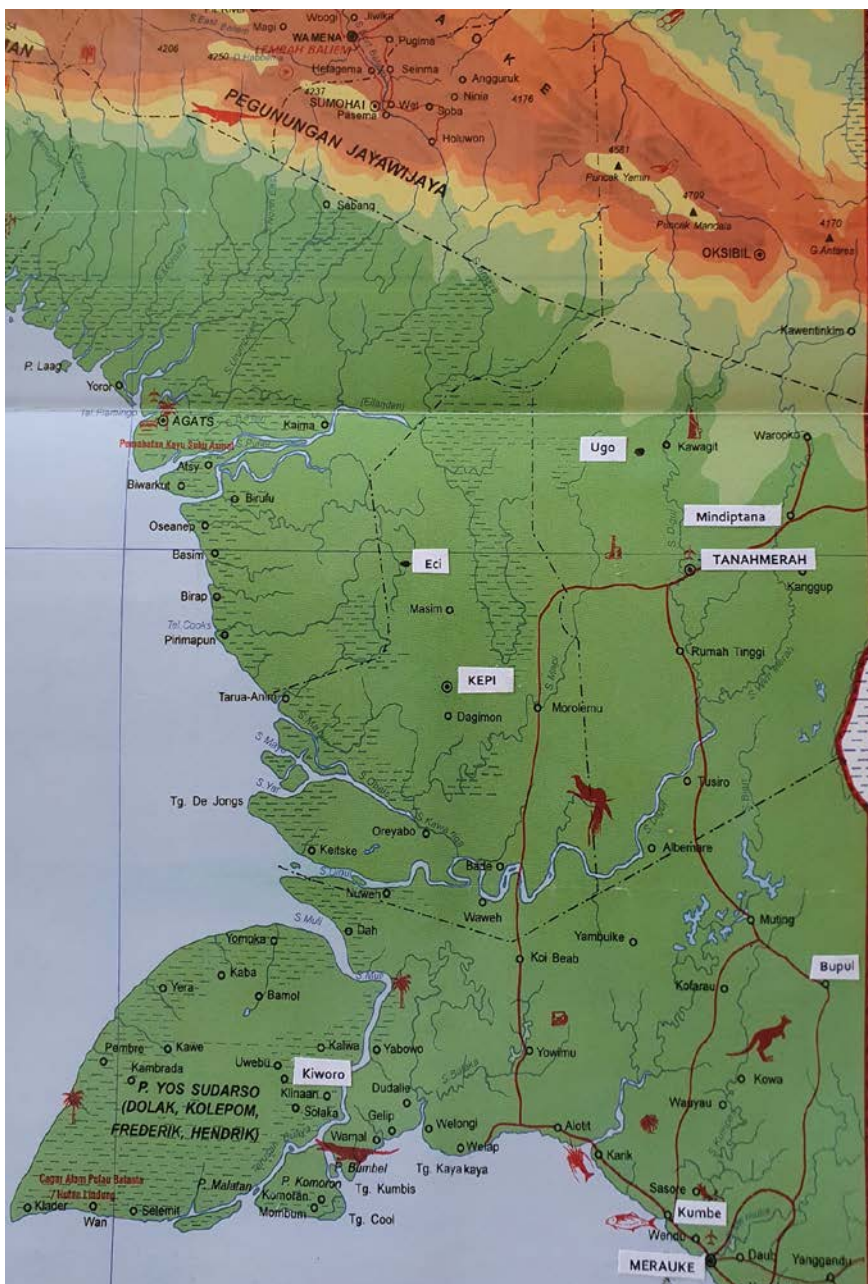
AN
Magi
Wogi
Jiwika
WAMENA
Pugima
4206
4250 D. Habema
LEMBAH BALIEM
Hetagema
Seinma
Angguruk
4237
SUMOHAI
Wai
Ninia
Soba
4176
Pasema
Holuwon
A
K
O
K
E
PEGUNUNGAN JAYAWIJAYA
4581
Puncak Yamin
4700
Puncak Mandala
4170
G. Antares
OKSIBIL
Sabang
Kawentinkim
P. Laag
Yoror
AGATS
Tel. Flamingo
Kaima
Penebatan Kayu Suku Asmat
Atsy
Biwarkur
Birulu
Oseanep
Basim
Birap
Tel. Cooks
Pirimapun
Ugo
Kawagit
Waropko
Mindiptana
Eci
TANAHMERAH
Kanggup
Masim
Rumah Tinggi
KEPI
Tarua-Anim
Dagimon
Morolemu
Tusiro
Tg. De Jongs
Oreyabo
Keitske
Albemare
Bade
Nuwen
Dah
Waweh
Muting
Yomoka
Kaba
Yera
Bamol
Yambuike
Koi Beab
Bupul
Kolarau
Pembre
Kawe
Kambrada
Uwebu
Kiworo
Kaliwa
Yabowo
Yowimu
Kowa
P. YOS SUDARSO
(DOLAK, KOLEPOM,
FREDERIK, HENDRIK)
Klinaan
Solaka
Dudalie
Gelip
Welongi
Wanyau
Wamal
Welap
Alotit
Kank
Bumbel
Tg. Kaya kaya
Cagar Alam Pulau Dolak
/ Hutan Lindung
P. Malatan
P. Komoron
Tg. Kumbis
Sasore
Klader
Wan
Selemit
Komolam
Mombum
Tg. Cool
Kumbe
Wendu
MERAUKE
Daub
Yanggandu